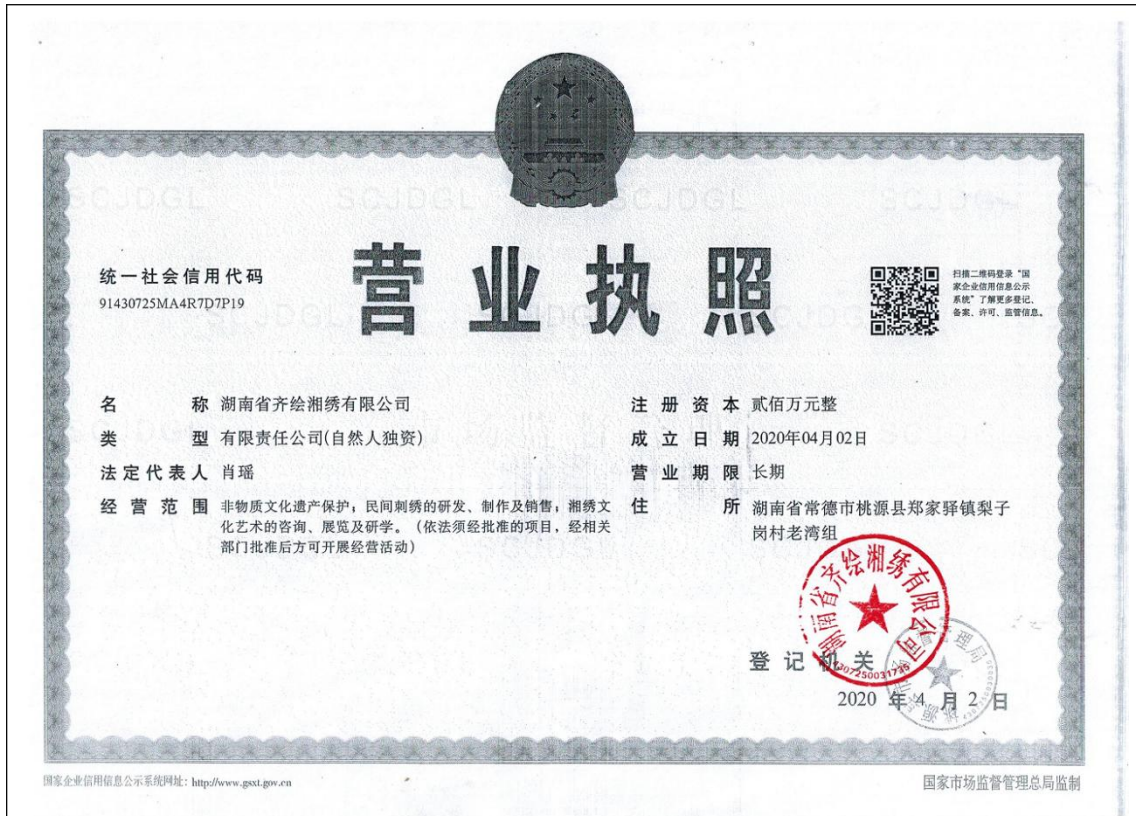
SCJDGL SCJDGL SCJDGL SCJDGL

统一社会信用代码
91430725MA4R7D7P19

营业执照

扫描二维码登录"国家企业信用信息公示系统"了解更多登记、备案、许可、监管信息。

名　　称　湖南省齐绘湘绣有限公司
类　　型　有限责任公司(自然人独资)
法定代表人　肖瑶
经营范围　非物质文化遗产保护，民间刺绣的研发、制作及销售，湘绣文化艺术的咨询、展览及研学。（依法须经批准的项目，经相关部门批准后方可开展经营活动）

注册资本　贰佰万元整
成立日期　2020年04月02日
营业期限　长期
住　　所　湖南省常德市桃源县郑家驿镇梨子岗村老湾组

湖南省齐绘湘绣有限公司
4307250031735

登记机关

2020 年 4 月 2 日

国家企业信用信息公示系统网址：http://www.gsxt.gov.cn

国家市场监督管理总局监制